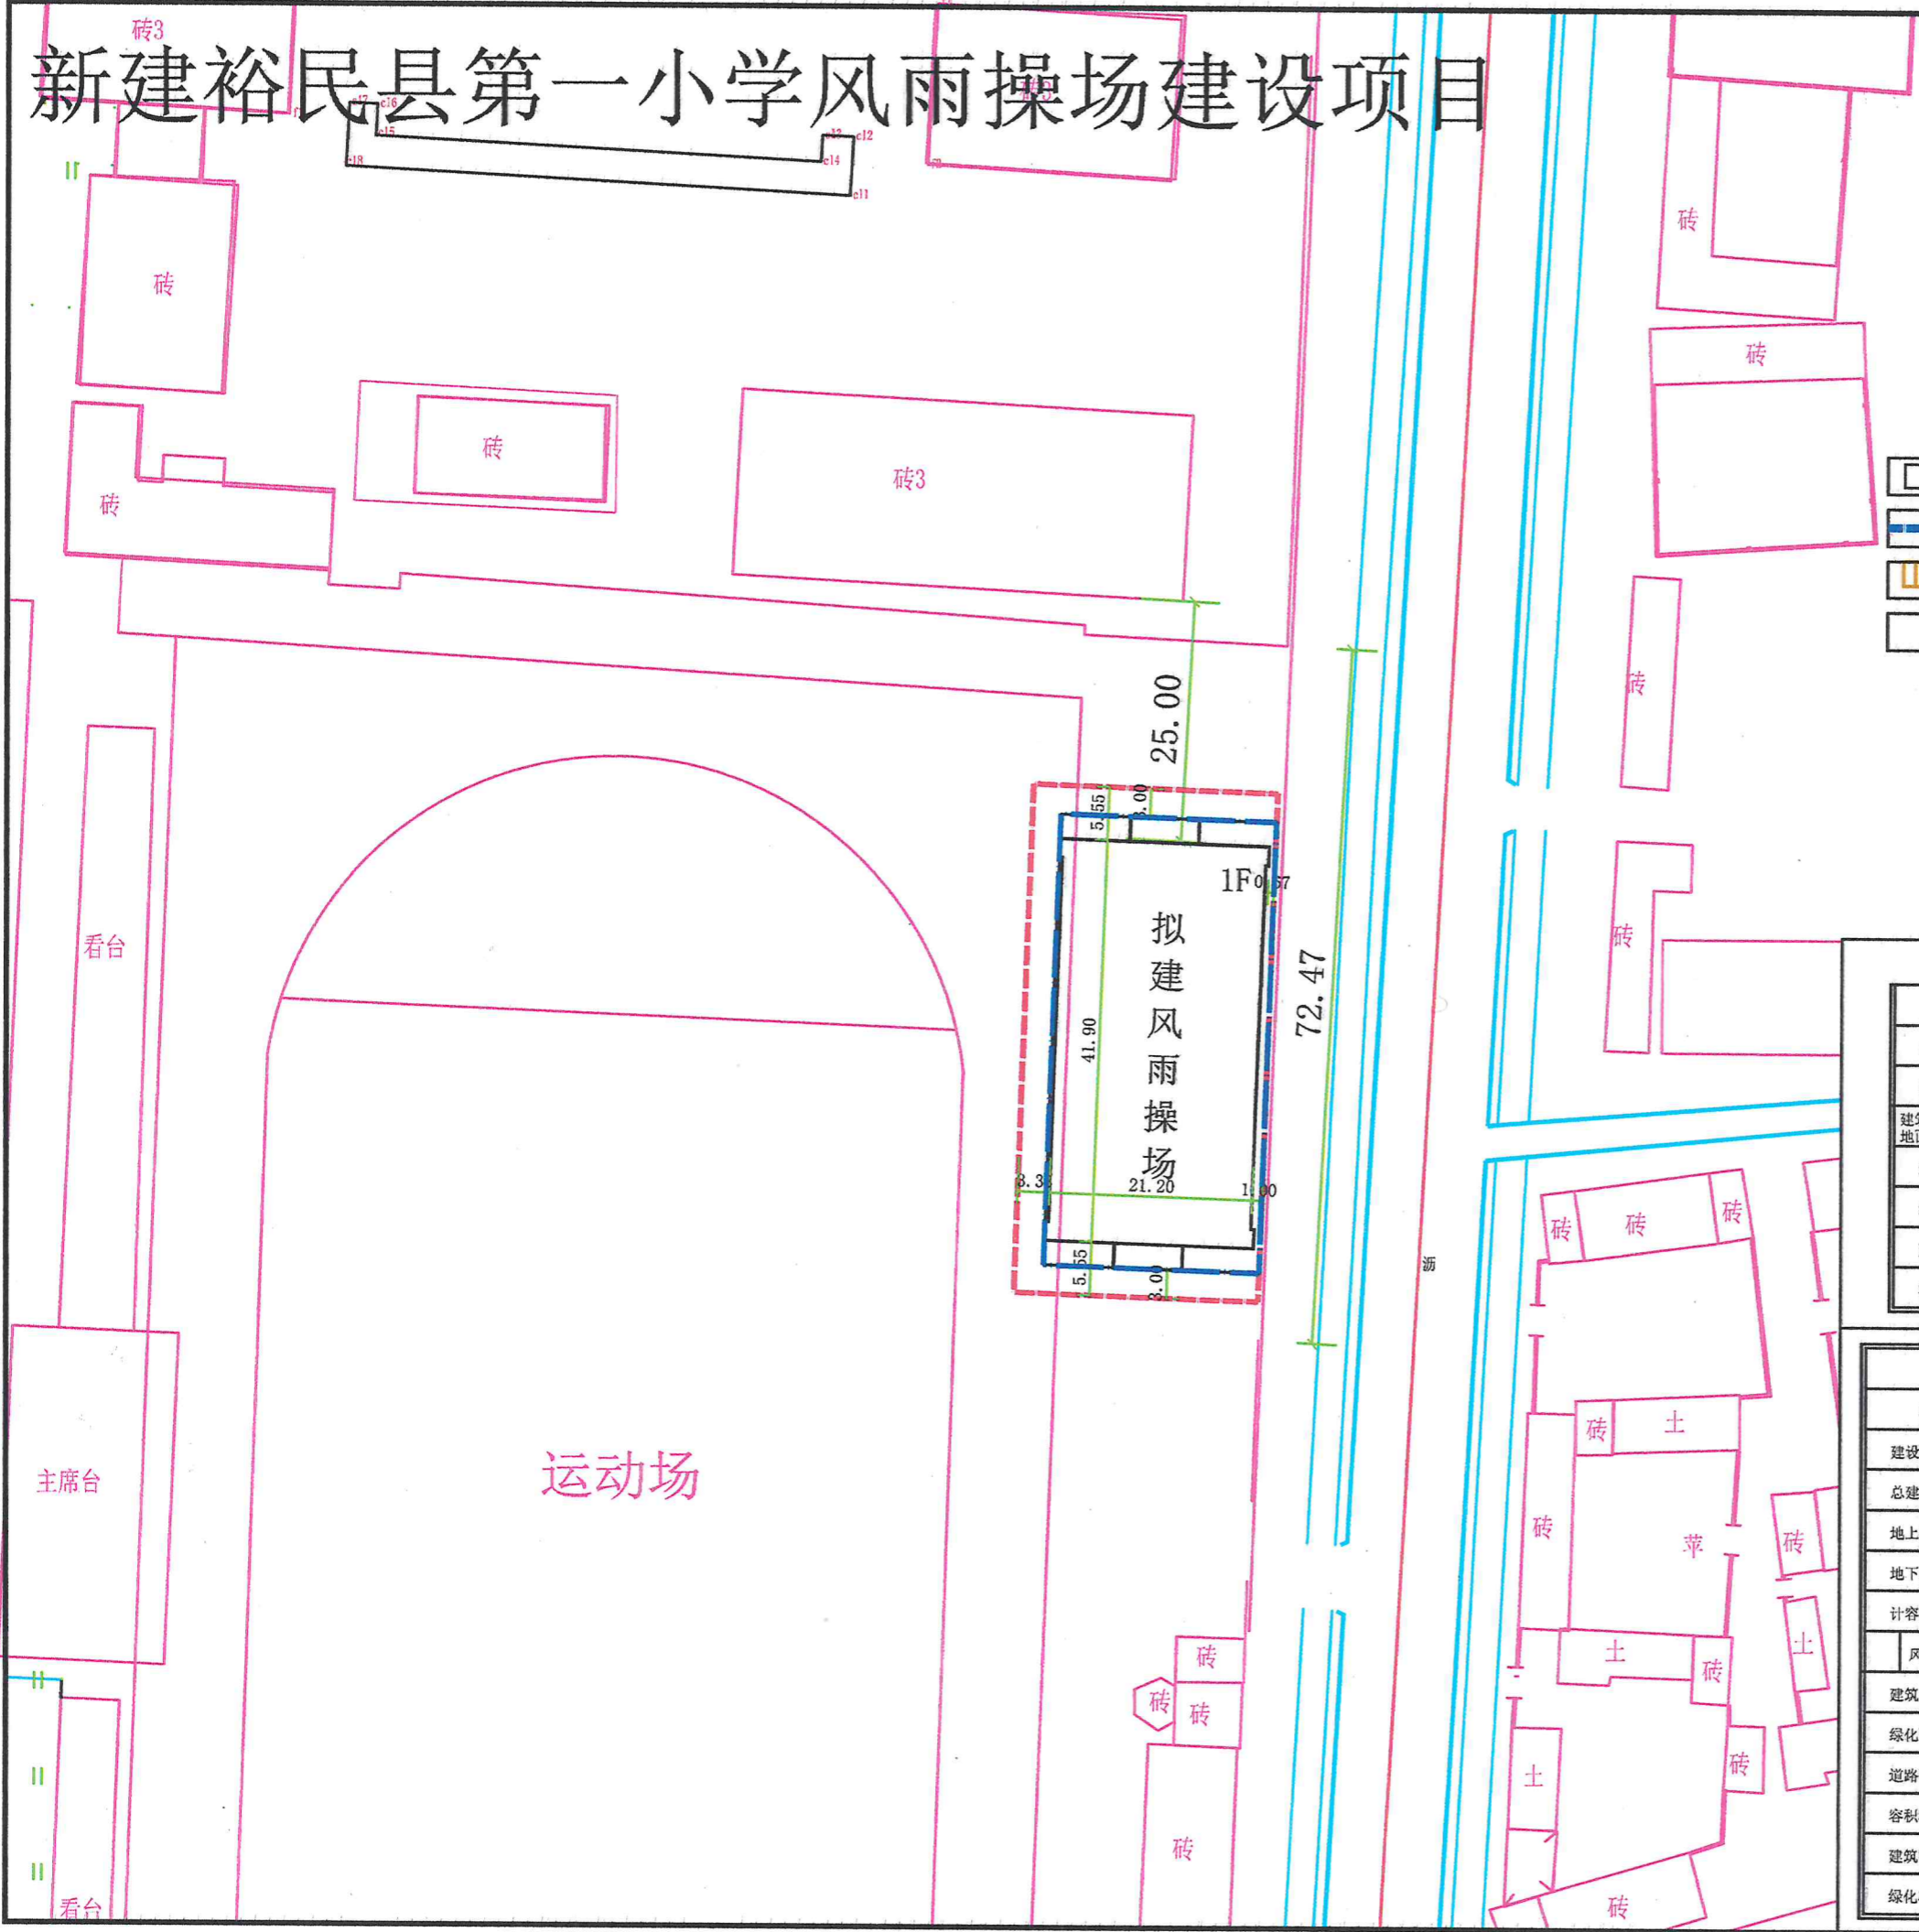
新建裕民县第一小学风雨操场建设项目

砖3

砖

砖

砖

砖3

砖

砖

砖

25.00

5.55

3.00

1F

拟建风雨操场

41.90

72.47

3.35

21.20

1.00

5.55

3.00

看台

主席台

运动场

砖

砖

砖

砖

砖

砖

砖

土

砖

苹

砖

土

土

砖

砖

土

砖

砖

砖

砖

砖

看台

建设

总建

地上

地下

计容

风

建筑

绿化

道路

容积

建筑

绿化